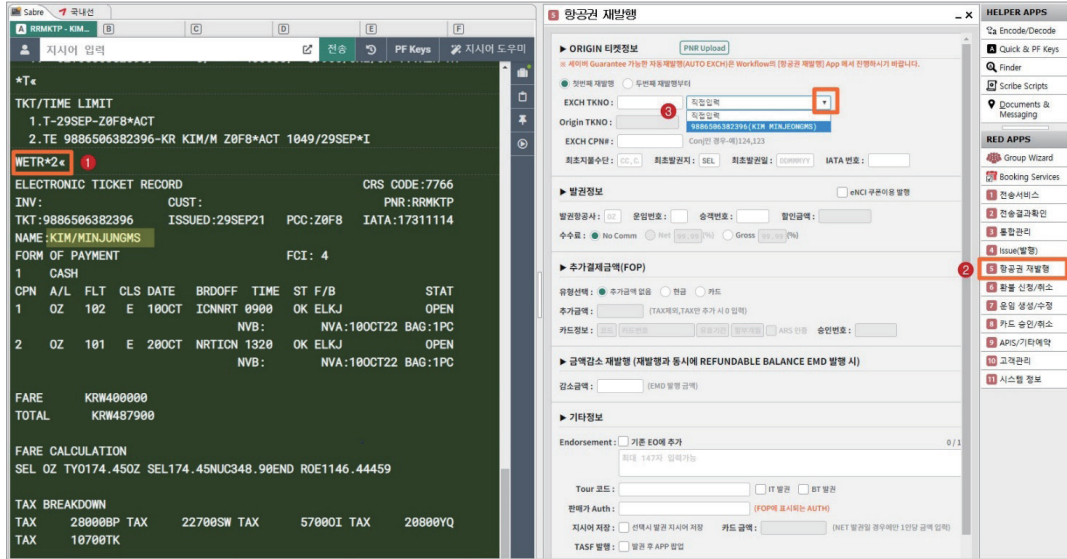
Sabre 국내선
RRMKTP - KIM... B C D E F
지시어 입력 전송 PF Keys 지시어 도우미

*T«

TKT/TIME LIMIT
1.T-29SEP-Z0F8*ACT
2.TE 9886506382396-KR KIM/M Z0F8*ACT 1049/29SEP*I

WETR*2« 1

ELECTRONIC TICKET RECORD CRS CODE:7766
INV: CUST: PNR:RRMKTP
TKT:9886506382396 ISSUED:29SEP21 PCC:Z0F8 IATA:17311114
NAME:KIM/MINJUNGMS
FORM OF PAYMENT FCI: 4
1 CASH
CPN A/L FLT CLS DATE BRDOFF TIME ST F/B STAT
1 OZ 102 E 10OCT ICNNRT 0900 OK ELKJ OPEN
NVB: NVA:10OCT22 BAG:1PC
2 OZ 101 E 20OCT NRTICN 1320 OK ELKJ OPEN
NVB: NVA:10OCT22 BAG:1PC

FARE KRW400000
TOTAL KRW487900

FARE CALCULATION
SEL OZ TYO174.45OZ SEL174.45NUC348.90END ROE1146.44459

TAX BREAKDOWN
TAX 28000BP TAX 22700SW TAX 5700OI TAX 20800YQ
TAX 10700TK

항공권 재발행

▶ ORIGIN 티켓정보 PNR Upload
※ 세이버 Guarantee 가능한 자동재발행(AUTO EXCH)은 Workflow의 [항공권 재발행] App 에서 진행하시기 바랍니다.
첫번째 재발행 두번째 재발행부터
EXCH TKNO : 직접입력
3 직접입력
9886506382396(KIM MINJEONGMS)
Origin TKNO :
EXCH CPN# : Conj인 경우-예)124,123
최초지불수단 : CC, C 최초발권지 : SEL 최초발권일 : DDMMMYY IATA 번호 :

▶ 발권정보
eNCI 쿠폰이용 발행
발권항공사 : OZ 운임번호 : 승객번호 : 할인금액 :
수수료 : No Comm Net (%) Gross (%)

▶ 추가결제금액(FOP)
유형선택 : 추가금액 없음 현금 카드
추가금액 : (TAX제외,TAX만 추가 시 0 입력)
카드정보 : ARS 인증 승인번호 :

▶ 금액감소 재발행 (재발행과 동시에 REFUNDABLE BALANCE EMD 발행 시)
감소금액 : (EMD 발행 금액)

▶ 기타정보
Endorsement : 기존 EO에 추가 0/1
최대 147자 입력가능
Tour 코드 : IT 발권 BT 발권
판매자 Auth : (FOP에 표시되는 AUTH)
지시어 저장 : 선택시 발권 지시어 저장 카드 금액 : (NET 발권일 경우에만 1인당 금액 입력)
TASF 발행 : 발권 후 APP 팝업

HELPER APPS
Encode/Decode
Quick & PF Keys
Finder
Scribe Scripts
Documents & Messaging
RED APPS
Group Wizard
Booking Services
1 전송서비스
2 전송결과확인
3 통합관리
4 Issue(발행)
2 5 항공권 재발행
6 환불 신청/취소
7 운임 생성/수정
8 카드 승인/취소
9 APIS/기타예약
10 고객관리
11 시스템 정보